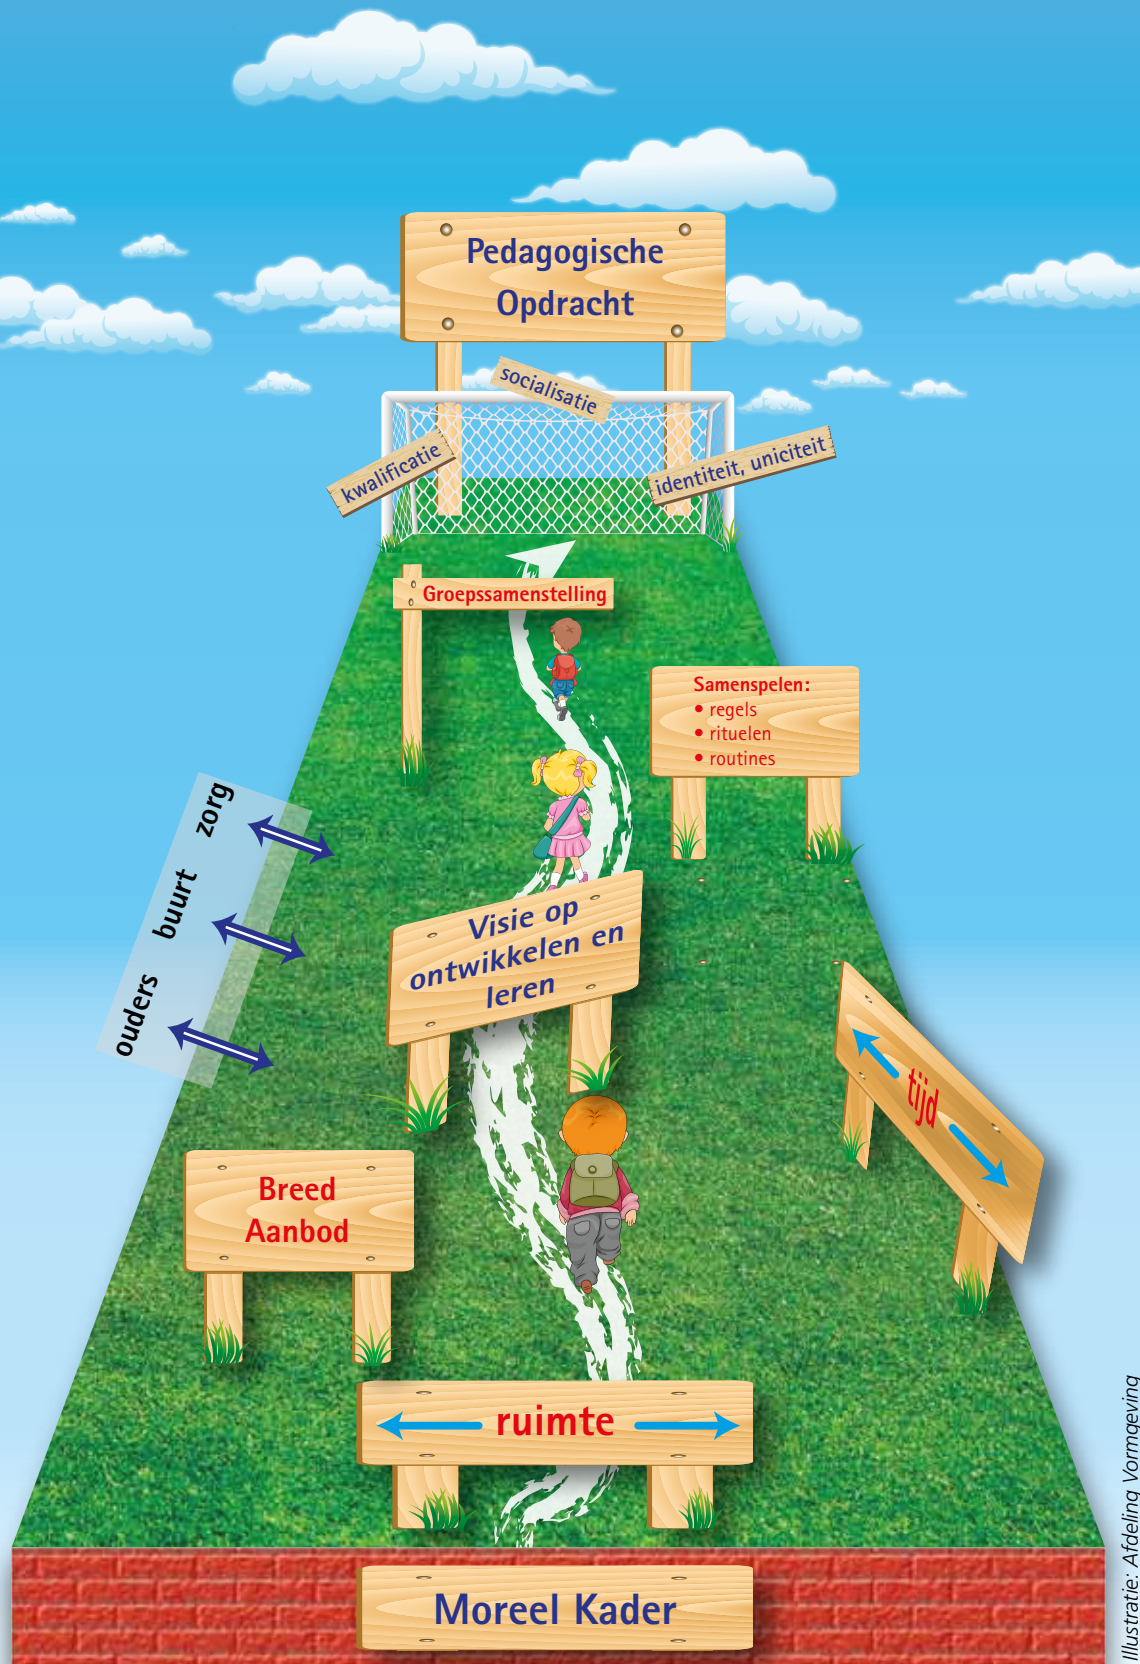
Pedagogische Opdracht

socialisatie

kwalificatie

identiteit, uniciteit

Groepssamenstelling

Samenspelen:
• regels
• rituelen
• routines

zorg

buurt

ouders

Visie op ontwikkelen en leren

tijd

Breed Aanbod

ruimte

Moreel Kader

Illustratie: Afdeling Vormgeving